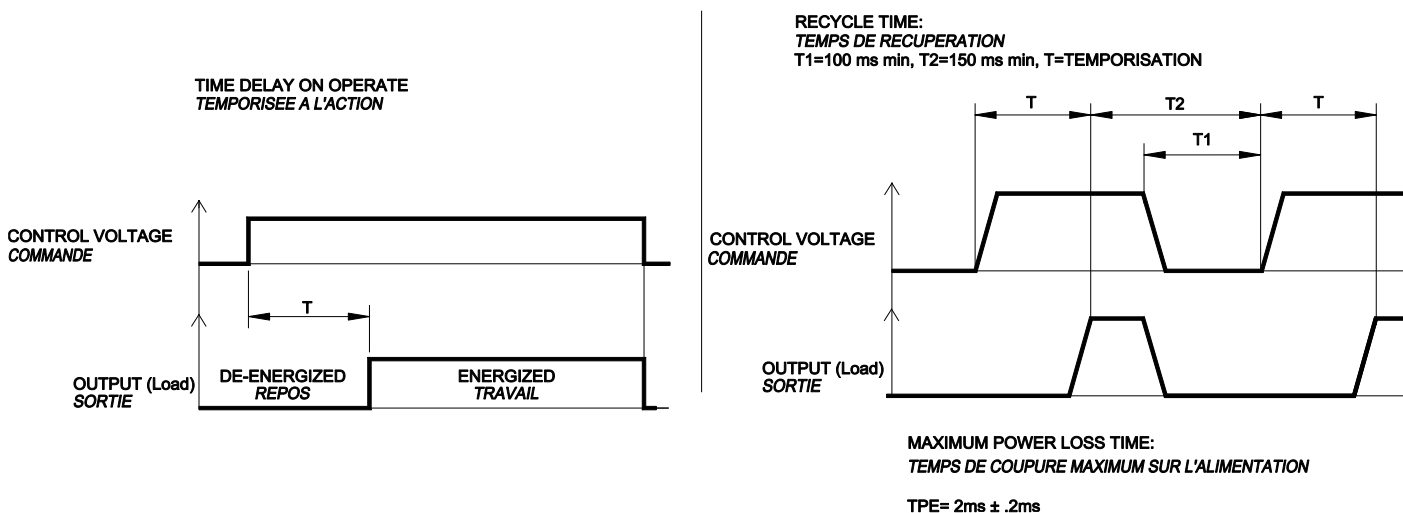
TIME DELAY ON OPERATE
*TEMPORISEE A L'ACTION*

CONTROL VOLTAGE
*COMMANDE*

T

OUTPUT (Load)
*SORTIE*

DE-ENERGIZED
*REPOS*

ENERGIZED
*TRAVAIL*

RECYCLE TIME:
*TEMPS DE RECUPERATION*
T1=100 ms min, T2=150 ms min, T=TEMPORISATION

T

T2

T

T1

CONTROL VOLTAGE
*COMMANDE*

OUTPUT (Load)
*SORTIE*

MAXIMUM POWER LOSS TIME:
*TEMPS DE COUPURE MAXIMUM SUR L'ALIMENTATION*

TPE= 2ms ± .2ms